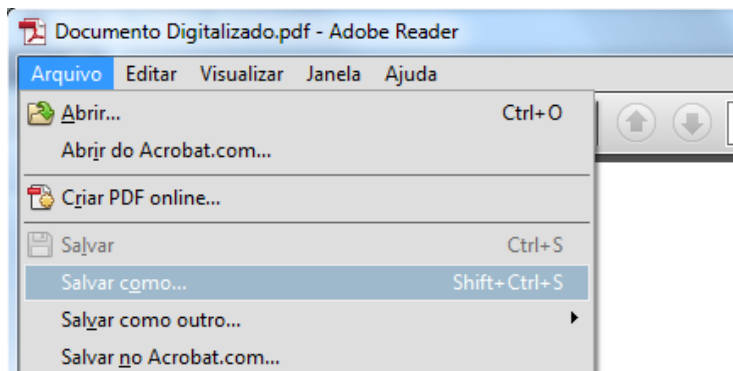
Documento Digitalizado.pdf - Adobe Reader

Arquivo Editar Visualizar Janela Ajuda

Abrir... Ctrl+O
Abrir do Acrobat.com...
Criar PDF online...
Salvar Ctrl+S
Salvar como... Shift+Ctrl+S
Salvar como outro...
Salvar no Acrobat.com...